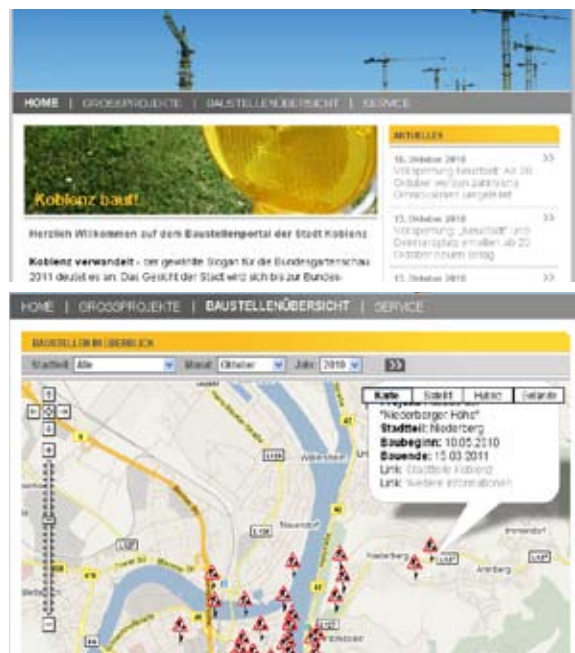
HOME | GROSSPROJEKTE | BAUSTELLENÜBERSICHT | SERVICE

Koblenz baut!

AKTUELLES

16. Oktober 2010
Vollsperrung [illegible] Ab 20. Oktober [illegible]

13. Oktober 2010
Vollsperrung „Neustadt" und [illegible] ab 20. Oktober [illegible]

13. Oktober 2010

Herzlich Willkommen auf dem Baustellenportal der Stadt Koblenz

Koblenz verwandelt - der gewählte Slogan für die Bundesgartenschau 2011 deutet es an. Das Gesicht der Stadt wird sich bis zur Bundes-

HOME | GROSSPROJEKTE | BAUSTELLENÜBERSICHT | SERVICE

BAUSTELLENÜBERSICHT

Stadtteil Alle | Monat Oktober | Jahr 2010

Karte | Satellit | Hybrid | Gelände

"Niederberger Höhe"
Stadtteil: Niederberg
Baubeginn: 10.05.2010
Bauende: 15.03.2011
Link: Stadtteile Koblenz
Link: Weitere Informationen

Niederberg
Arenberg
Neuendorf
Wallersheim
Immendorf